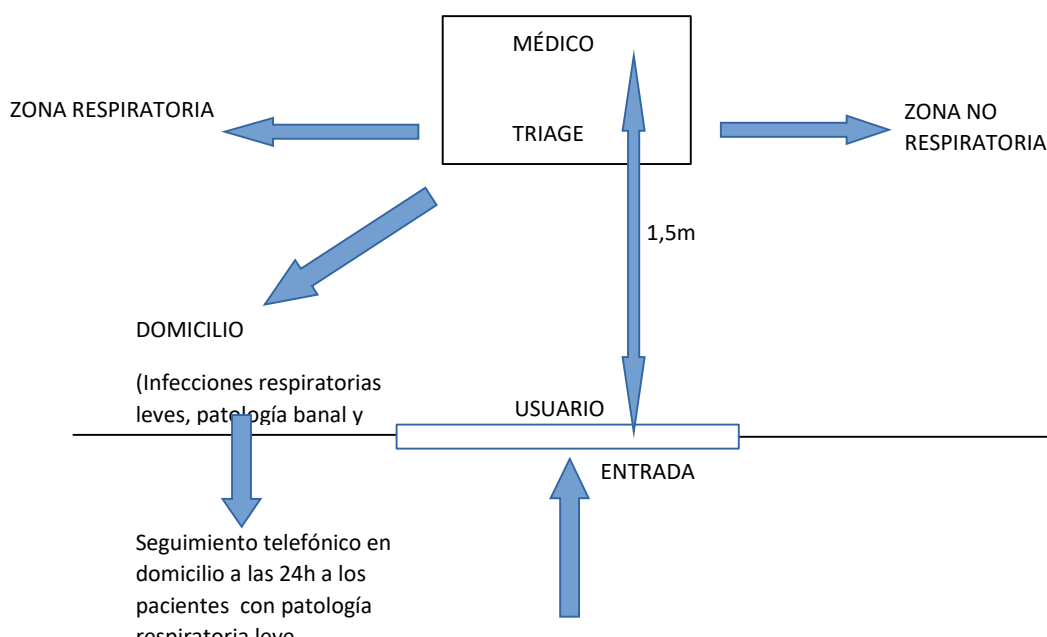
MÉDICO

TRIAGE

ZONA RESPIRATORIA

ZONA NO RESPIRATORIA

1,5m

DOMICILIO

(Infecciones respiratorias leves, patología banal y

USUARIO

ENTRADA

Seguimiento telefónico en domicilio a las 24h a los pacientes con patología respiratoria leve